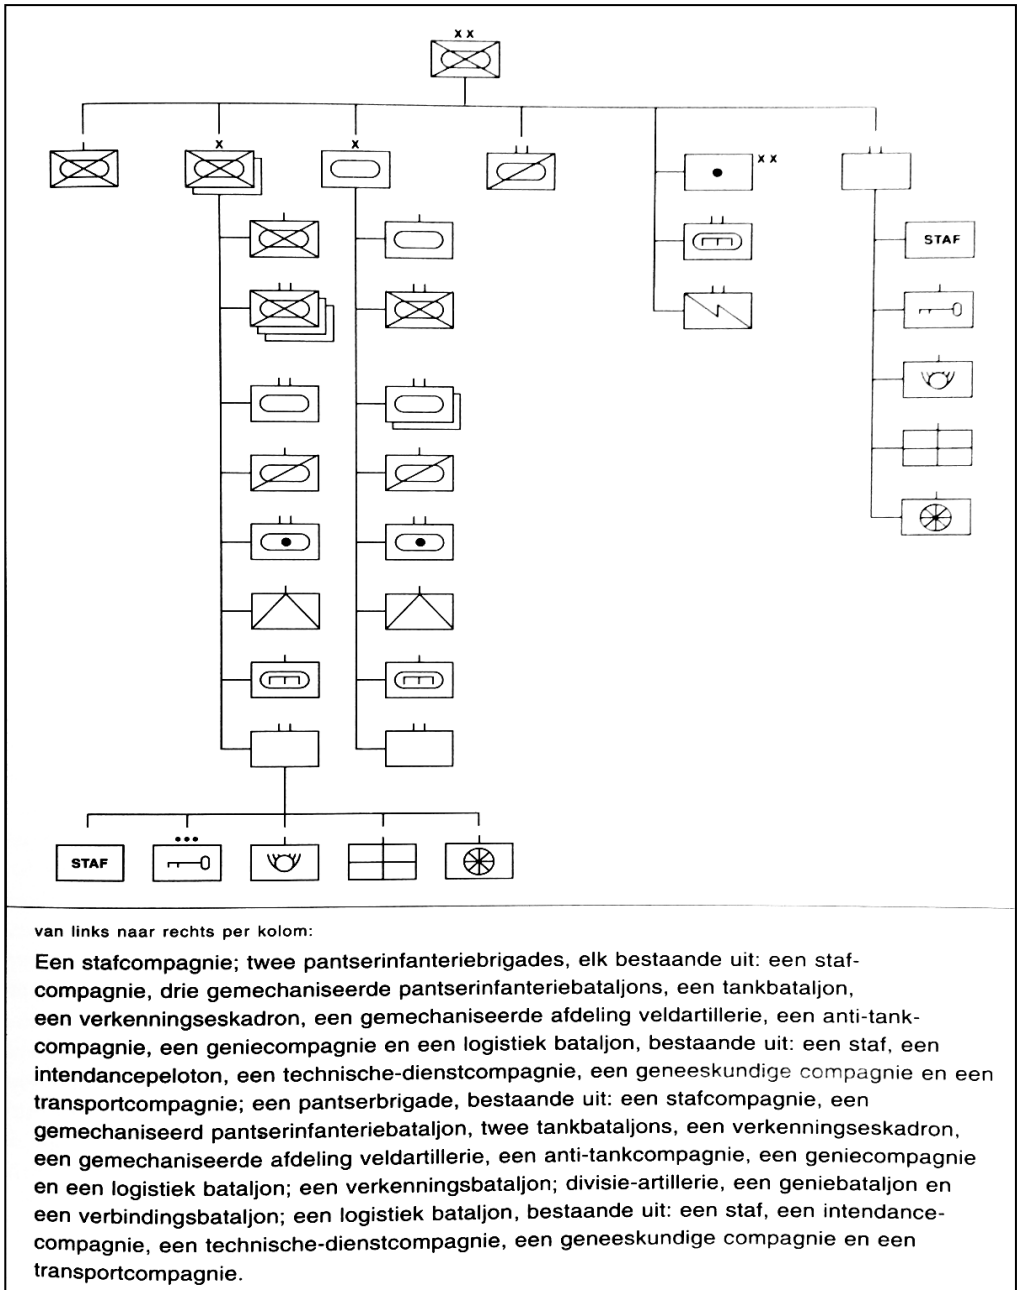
x x

x

x

x x

STAF

STAF

van links naar rechts per kolom:

Een stafcompagnie; twee pantserinfanteriebrigades, elk bestaande uit: een stafcompagnie, drie gemechaniseerde pantserinfanteriebataljons, een tankbataljon, een verkenningseskadron, een gemechaniseerde afdeling veldartillerie, een anti-tankcompagnie, een geniecompagnie en een logistiek bataljon, bestaande uit: een staf, een intendancepeloton, een technische-dienstcompagnie, een geneeskundige compagnie en een transportcompagnie; een pantserbrigade, bestaande uit: een stafcompagnie, een gemechaniseerd pantserinfanteriebataljon, twee tankbataljons, een verkenningseskadron, een gemechaniseerde afdeling veldartillerie, een anti-tankcompagnie, een geniecompagnie en een logistiek bataljon; een verkenningsbataljon; divisie-artillerie, een geniebataljon en een verbindingsbataljon; een logistiek bataljon, bestaande uit: een staf, een intendancecompagnie, een technische-dienstcompagnie, een geneeskundige compagnie en een transportcompagnie.